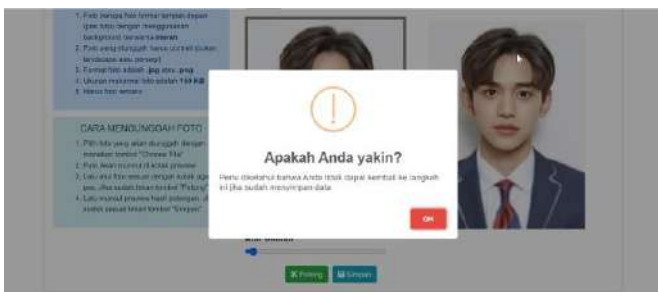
1. Foto berupa foto formal tampak depan (pas foto) dengan menggunakan background berwarna merah
2. Foto yang diunggah harus portrait (bukan landscape atau persegi)
3. Format foto adalah .jpg atau .png
4. Ukuran maksimal foto adalah 150 KB
5. Harus foto sendiri

CARA MENGUNGGAH FOTO
1. Pilih foto yang akan diunggah dengan menekan tombol "Choose File"
2. Foto akan muncul di kotak preview
3. Lalu atur foto sesuai dengan kotak agar pas, jika sudah tekan tombol "Potong"
4. Lalu muncul preview hasil potongan, jika sudah sesuai tekan tombol "Simpan"

Apakah Anda yakin?

Perlu diketahui bahwa Anda tidak dapat kembali ke langkah ini jika sudah menyimpan data

OK

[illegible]

Potong

Simpan